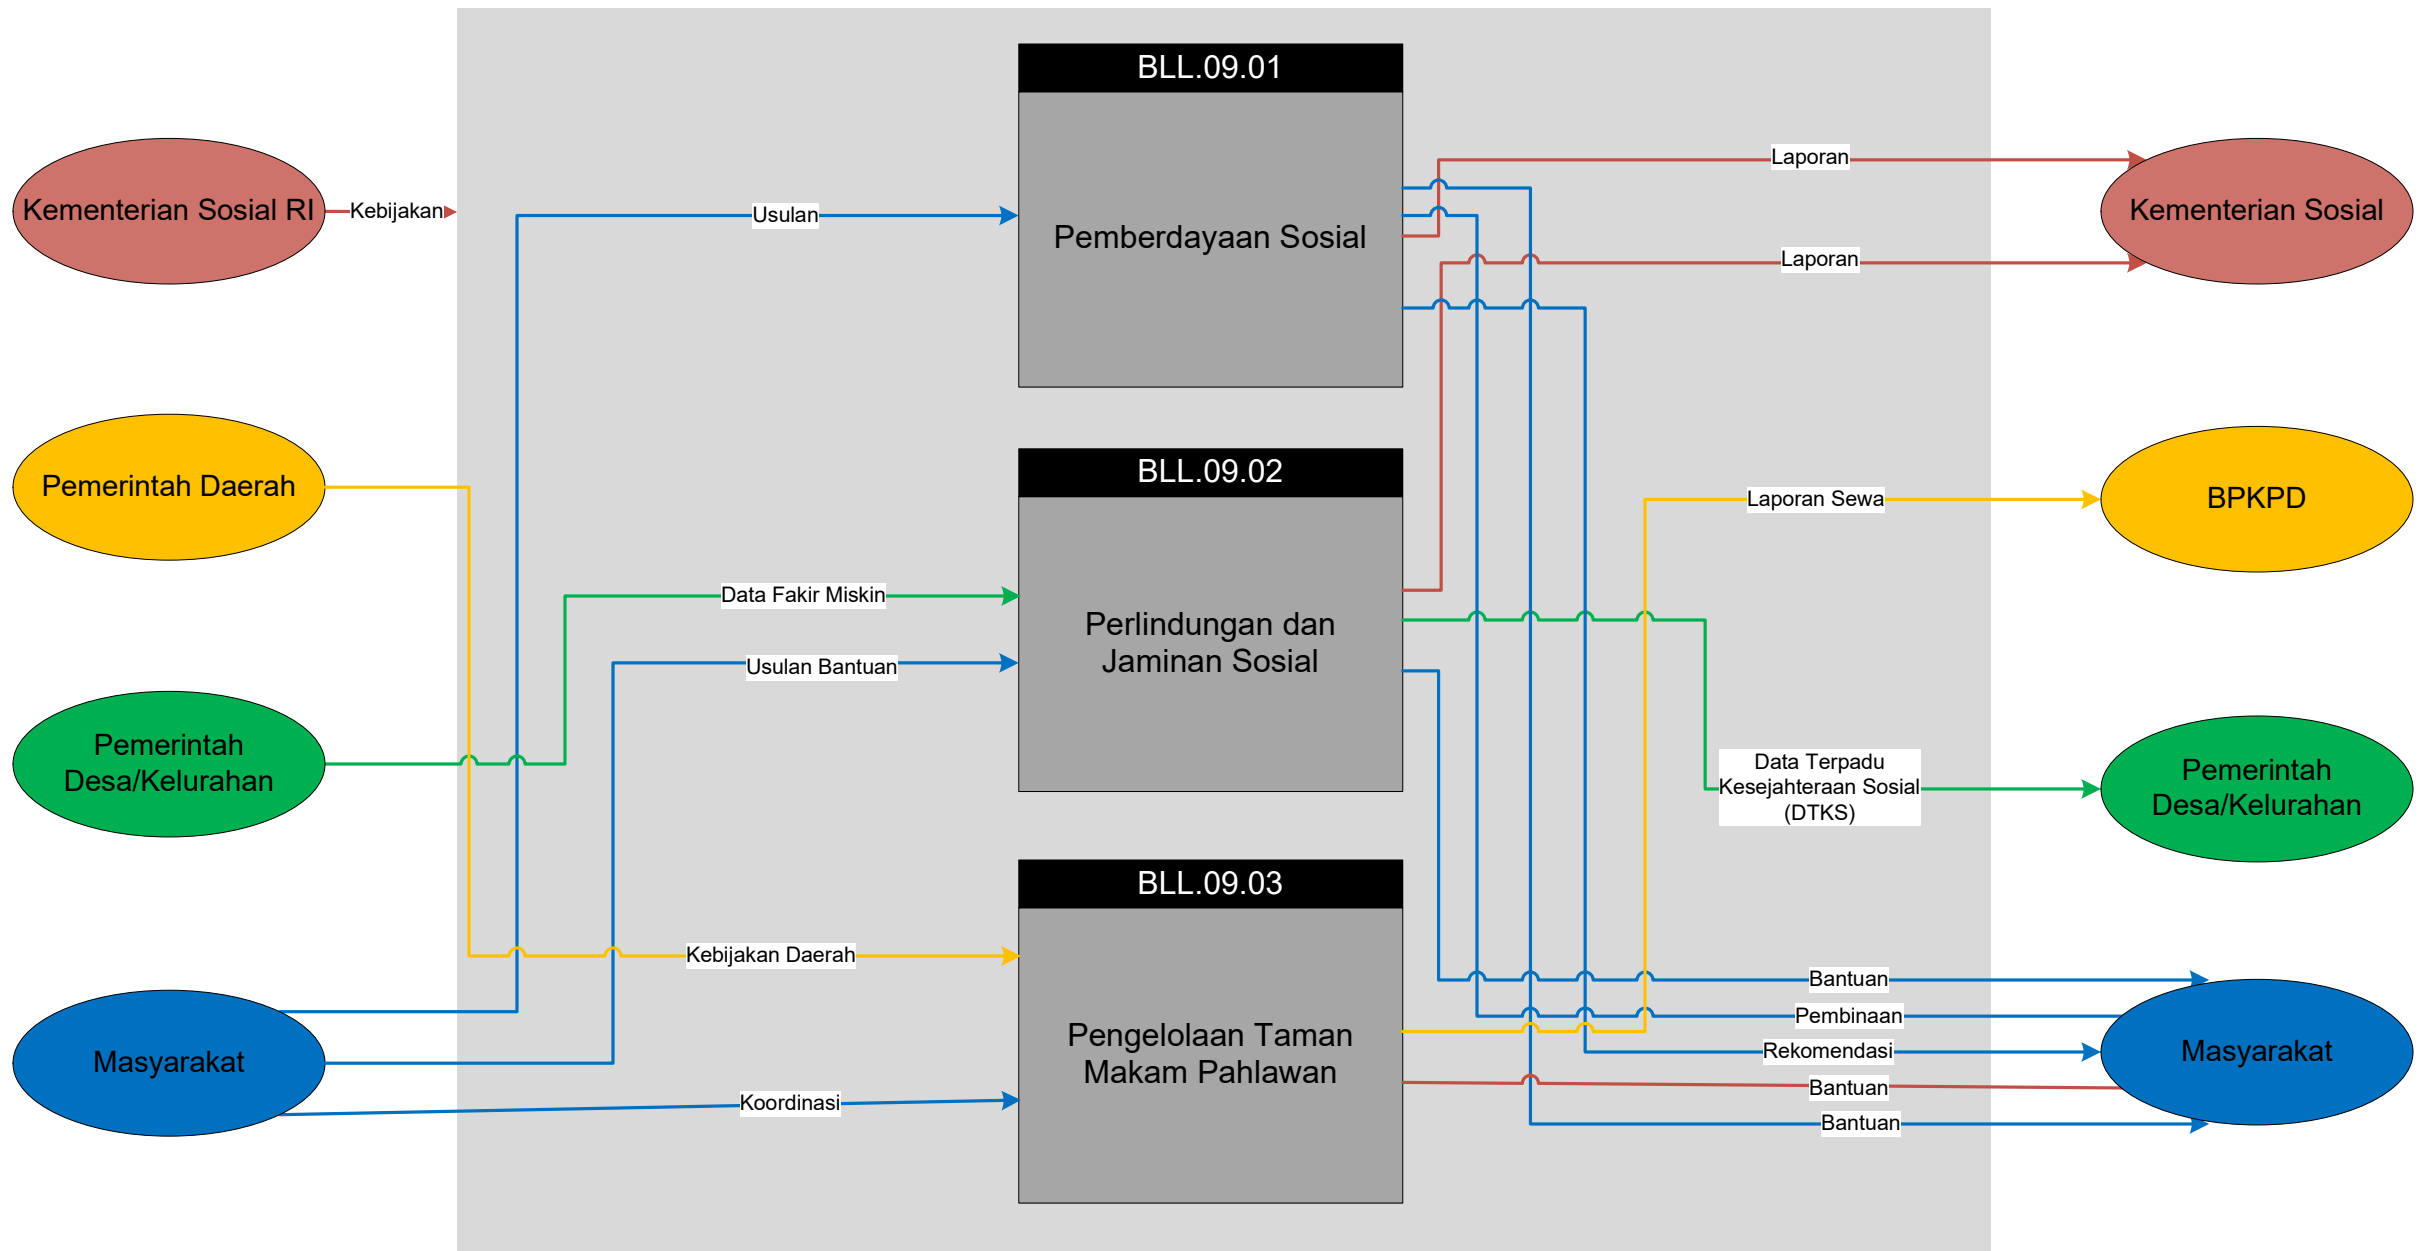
Kementerian Sosial RI
Kebijakan
Pemerintah Daerah
Pemerintah Desa/Kelurahan
Masyarakat

BLL.09.01
Pemberdayaan Sosial

BLL.09.02
Perlindungan dan Jaminan Sosial

BLL.09.03
Pengelolaan Taman Makam Pahlawan

Usulan
Data Fakir Miskin
Usulan Bantuan
Kebijakan Daerah
Koordinasi

Laporan
Laporan
Laporan Sewa
Data Terpadu Kesejahteraan Sosial (DTKS)
Bantuan
Pembinaan
Rekomendasi
Bantuan
Bantuan

Kementerian Sosial
BPKPD
Pemerintah Desa/Kelurahan
Masyarakat